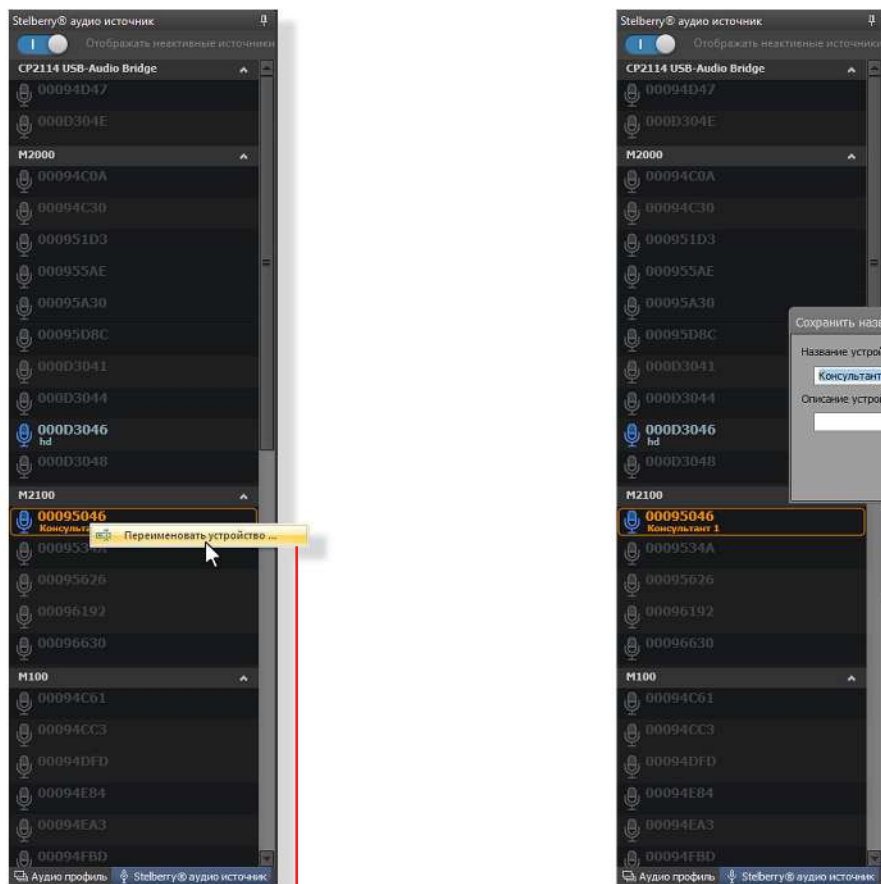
Stelberry® аудио источник
Отображать неактивные источники
CP2114 USB-Audio Bridge
00094D47
000D304E
M2000
00094C0A
00094C30
000951D3
000955AE
00095A30
00095D8C
000D3041
000D3044
000D3046
hd
000D3048
M2100
00095046
Консульта
Переименовать устройство ...
0009534
00095626
00096192
00096630
M100
00094C61
00094CC3
00094DFD
00094E84
00094EA3
00094FBD
Аудио профиль
Stelberry® аудио источник

Stelberry® аудио источник
Отображать неактивные источники
CP2114 USB-Audio Bridge
00094D47
000D304E
M2000
00094C0A
00094C30
000951D3
000955AE
00095A30
00095D8C
000D3041
000D3044
000D3046
hd
000D3048
M2100
00095046
Консультант 1
0009534A
00095626
00096192
00096630
M100
00094C61
00094CC3
00094DFD
00094E84
00094EA3
00094FBD
Аудио профиль
Stelberry® аудио источник
Сохранить назв
Название устрой
Консультант
Описание устрой